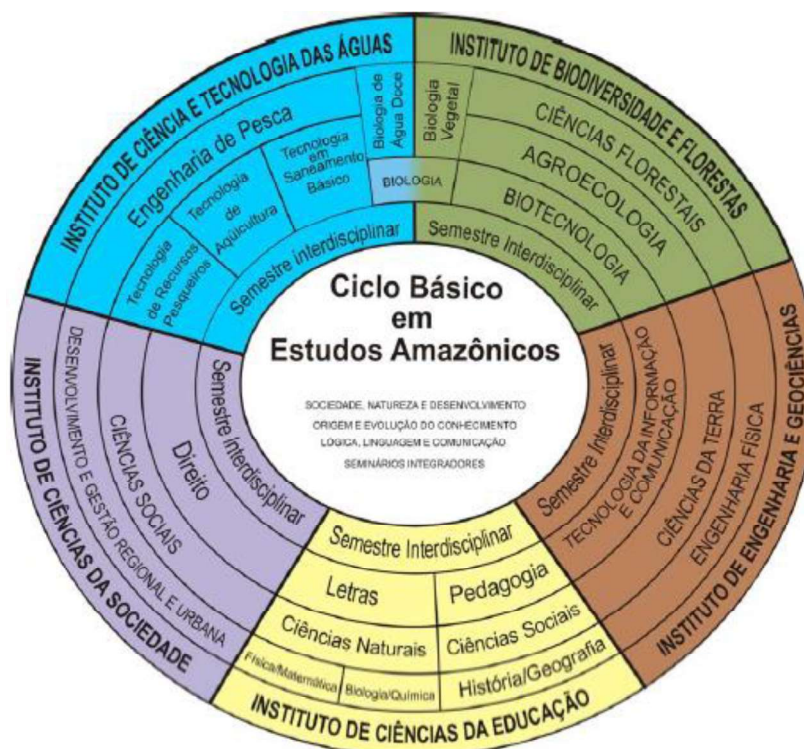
Ciclo Básico em Estudos Amazônicos

SOCIEDADE, NATUREZA E DESENVOLVIMENTO
ORIGEM E EVOLUÇÃO DO CONHECIMENTO
LÓGICA, LINGUAGEM E COMUNICAÇÃO
SEMINÁRIOS INTEGRADORES

INSTITUTO DE CIÊNCIA E TECNOLOGIA DAS ÁGUAS
Engenharia de Pesca
Tecnologia de Recursos Pesqueiros
Tecnologia de Aqüicultura
Tecnologia em Saneamento Básico
Biologia de Água Doce
BIOLOGIA
Semestre Interdisciplinar

INSTITUTO DE BIODIVERSIDADE E FLORESTAS
Biologia Vegetal
CIÊNCIAS FLORESTAIS
AGROECOLOGIA
BIOTECNOLOGIA
Semestre Interdisciplinar

INSTITUTO DE ENGENHARIA E GEOCIÊNCIAS
Semestre Interdisciplinar
TECNOLOGIA DA INFORMAÇÃO E COMUNICAÇÃO
CIÊNCIAS DA TERRA
ENGENHARIA FÍSICA

INSTITUTO DE CIÊNCIAS DA EDUCAÇÃO
Semestre Interdisciplinar
Letras
Pedagogia
Ciências Naturais
Ciências Sociais
Física/Matemática
Biologia/Química
História/Geografia

INSTITUTO DE CIÊNCIAS DA SOCIEDADE
DESENVOLVIMENTO E GESTÃO REGIONAL E URBANA
CIÊNCIAS SOCIAIS
Direito
Semestre Interdisciplinar